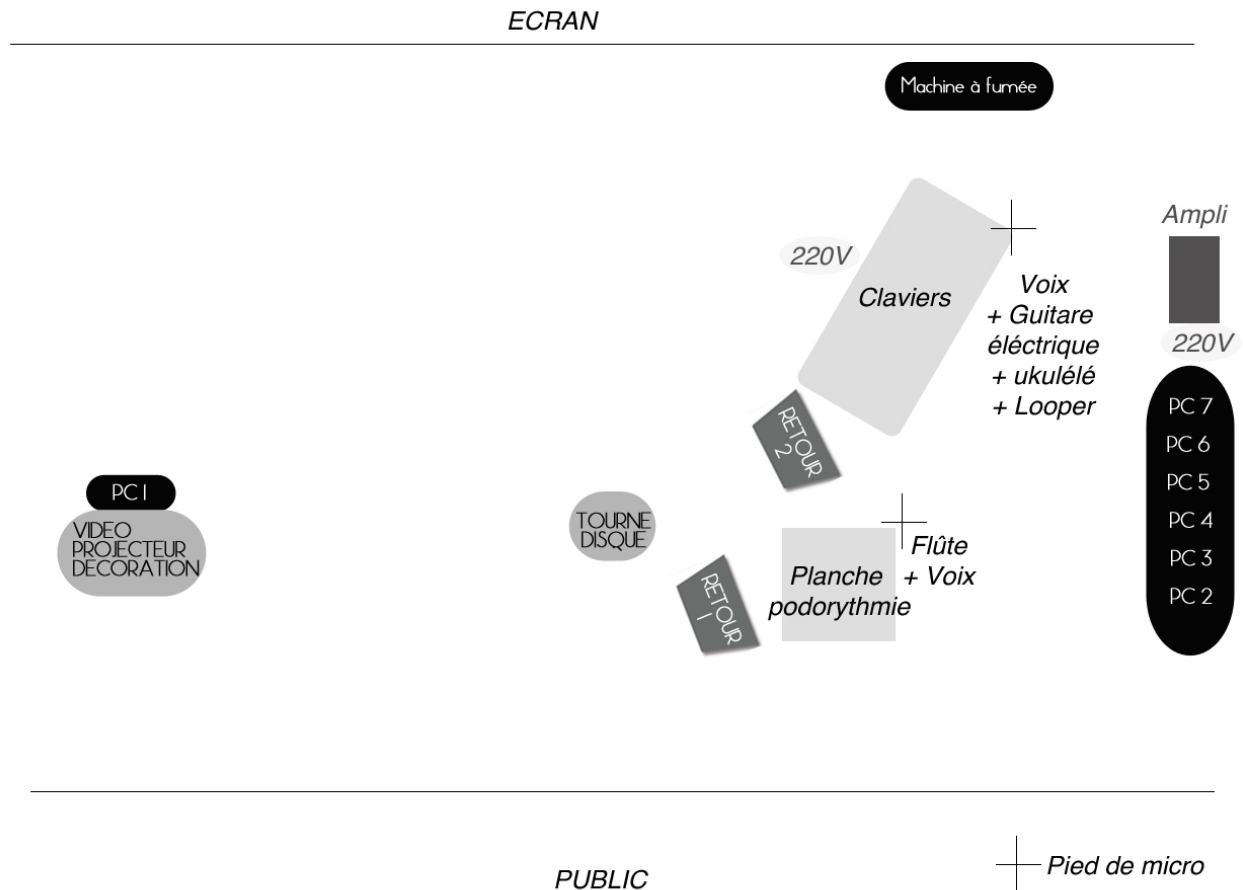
ECRAN

Machine à fumée

Ampli

220V

Claviers

Voix
+ Guitare
éléctrique
+ ukulélé
+ Looper

220V

PC 7
PC 6
PC 5
PC 4
PC 3
PC 2

RETOUR 2

PC 1

VIDEO
PROJECTEUR
DECORATION

TOURNE
DISQUE

Flûte
+ Voix

Planche
podorythmie

RETOUR 1

PUBLIC

Pied de micro